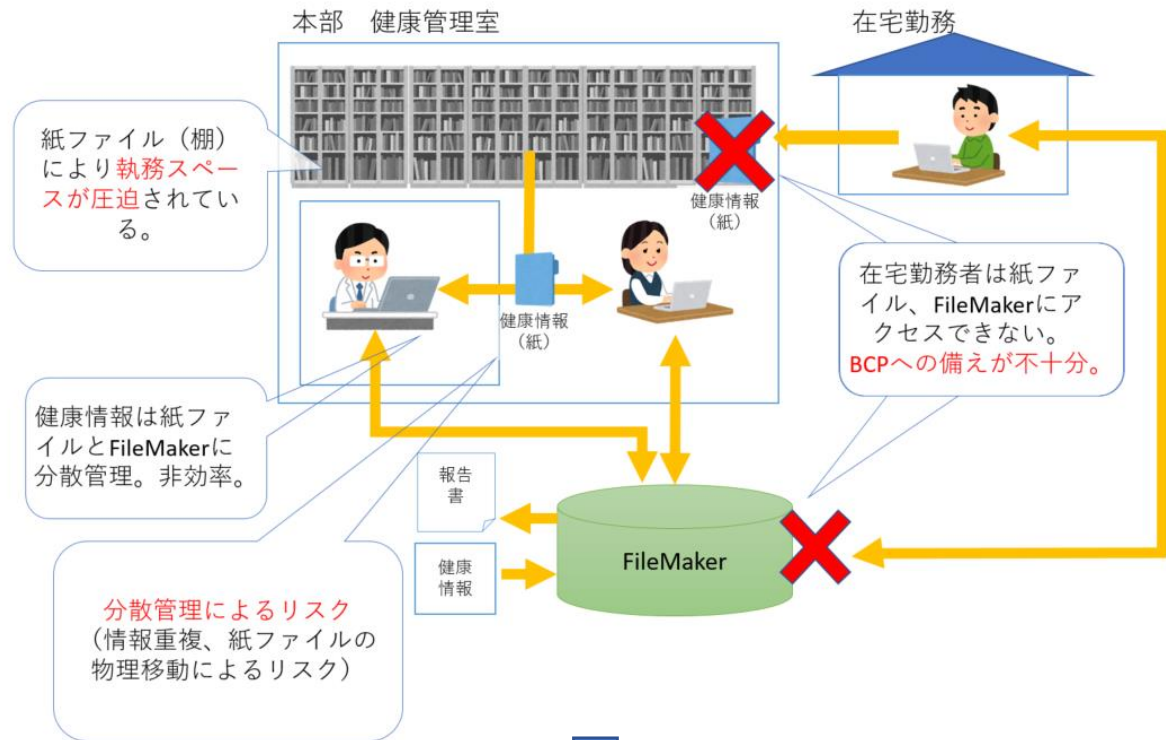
本部　健康管理室

在宅勤務

紙ファイル（棚）により執務スペースが圧迫されている。

健康情報（紙）

健康情報（紙）

在宅勤務者は紙ファイル、FileMakerにアクセスできない。
BCPへの備えが不十分。

健康情報は紙ファイルとFileMakerに分散管理。非効率。

報告書

健康情報

FileMaker

分散管理によるリスク
（情報重複、紙ファイルの物理移動によるリスク）